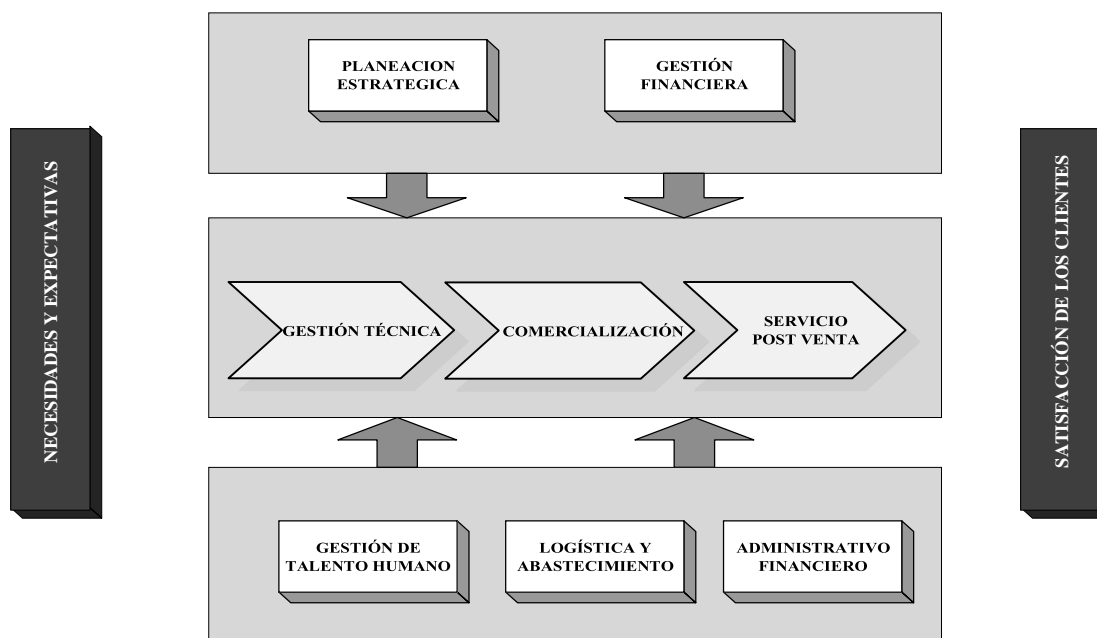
NECESIDADES Y EXPECTATIVAS

PLANEACION ESTRATEGICA

GESTIÓN FINANCIERA

GESTIÓN TÉCNICA

COMERCIALIZACIÓN

SERVICIO POST VENTA

GESTIÓN DE TALENTO HUMANO

LOGÍSTICA Y ABASTECIMIENTO

ADMINISTRATIVO FINANCIERO

SATISFACCIÓN DE LOS CLIENTES